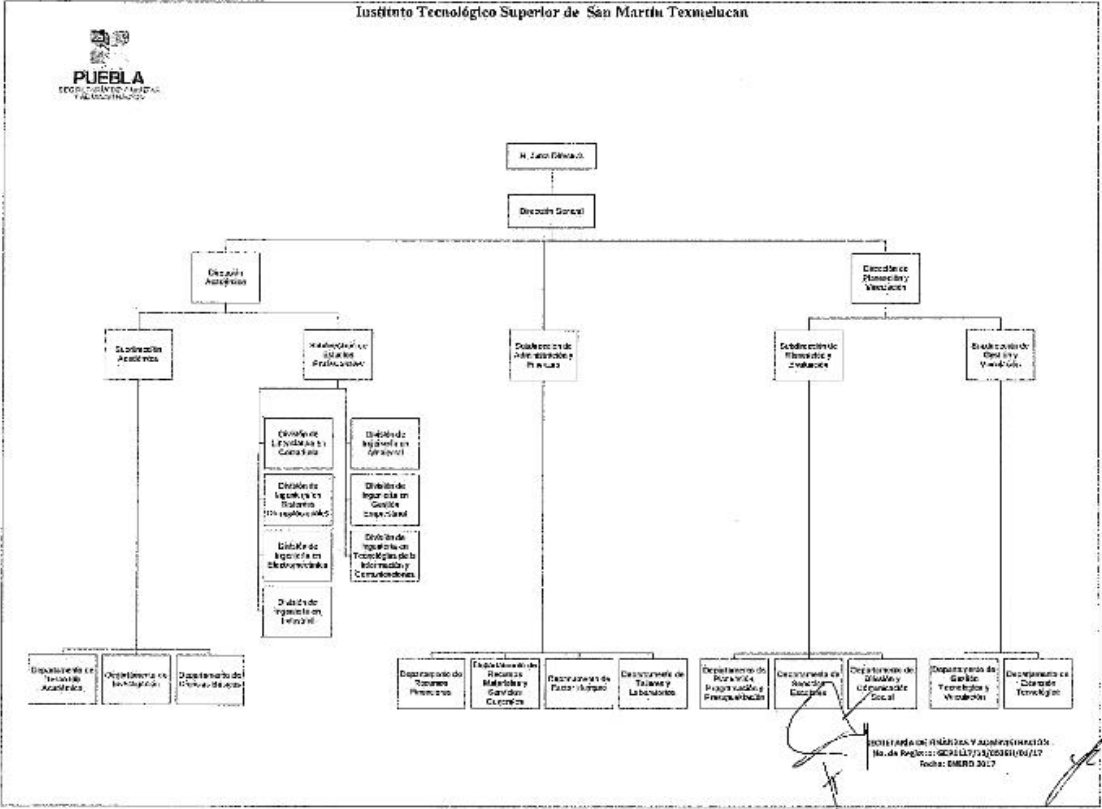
Instituto Tecnológico Superior de San Martín Texmelucan

PUEBLA
SECRETARÍA DE FINANZAS Y ADMINISTRACIÓN

H. Junta Directiva

Dirección General

Dirección Académica

Dirección de Planeación y Vinculación

Subdirección Académica

Subdirección de Estudios Profesionales

Subdirección de Administración y Finanzas

Subdirección de Planeación y Evaluación

Subdirección de Gestión y Vinculación

División de Licenciatura en Contaduría

División de Ingeniería en Sistemas Computacionales

División de Ingeniería en Electromecánica

División de Ingeniería Industrial

División de Ingeniería en Agrícola

División de Ingeniería en Gestión Empresarial

División de Ingeniería en Tecnologías de la Información y Comunicaciones

Departamento de Desarrollo Académico

Departamento de Investigación

Departamento de Ciencias Básicas

Departamento de Recursos Financieros

Departamento de Recursos Materiales y Servicios Generales

Departamento de Capital Humano

Departamento de Talleres y Laboratorios

Departamento de Planeación, Programación y Presupuestación

Departamento de Servicios Escolares

Departamento de Difusión y Comunicación Social

Departamento de Gestión Tecnológica y Vinculación

Departamento de Desarrollo Tecnológico

SECRETARÍA DE FINANZAS Y ADMINISTRACIÓN
No. de Registro: SEA0117/15/050S1/01/17
Fecha: ENERO 2017